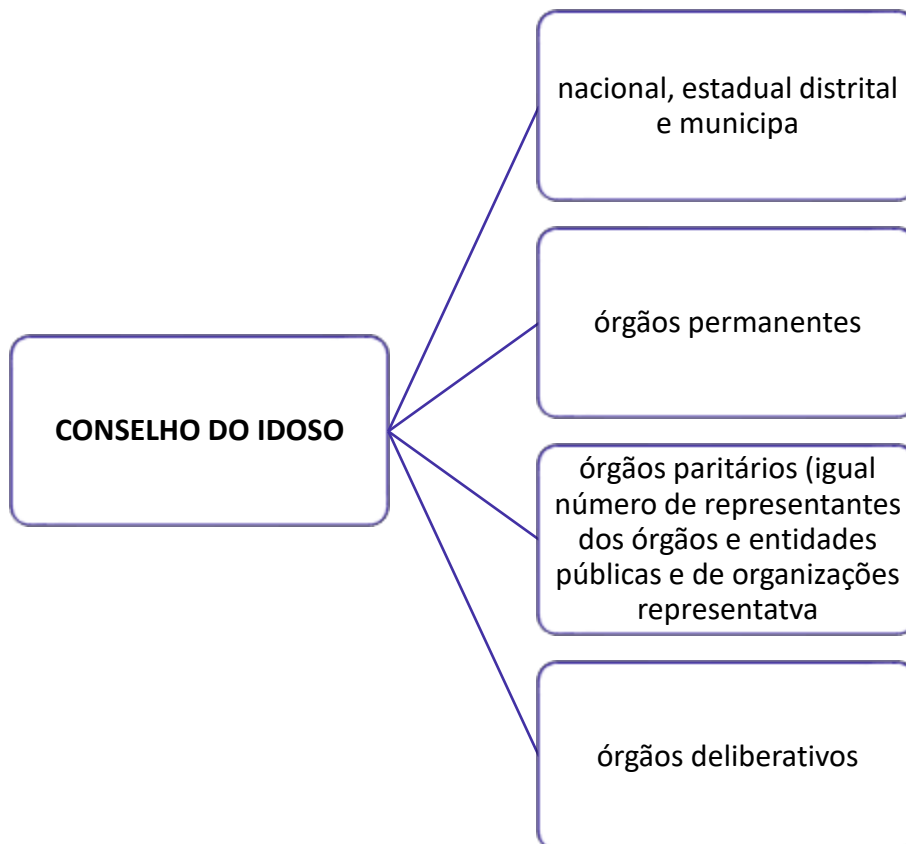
CONSELHO DO IDOSO

nacional, estadual distrital e municipa

órgãos permanentes

órgãos paritários (igual número de representantes dos órgãos e entidades públicas e de organizações representatva

órgãos deliberativos